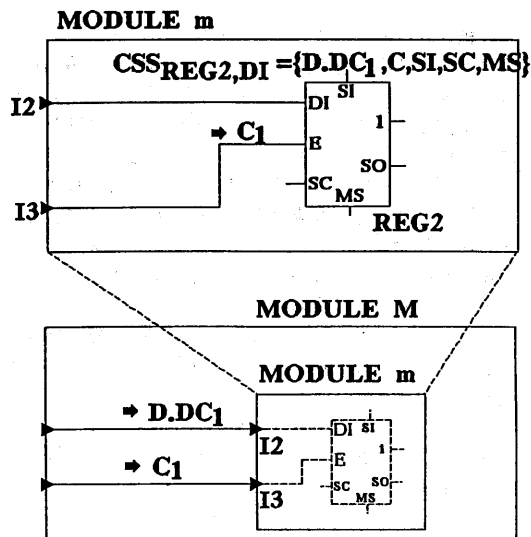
MODULE m

$CSS_{REG2,DI}$ ={D.DC$_1$ ,C,SI,SC,MS}

I2

DI

SI

$\Rightarrow$ C$_1$

E

1

SO

SC

MS

I3

REG2

MODULE M

MODULE m

$\Rightarrow$ D.DC$_1$

DI

SI

I2

E

1

$\Rightarrow$ C$_1$

SC

SO

MS

I3